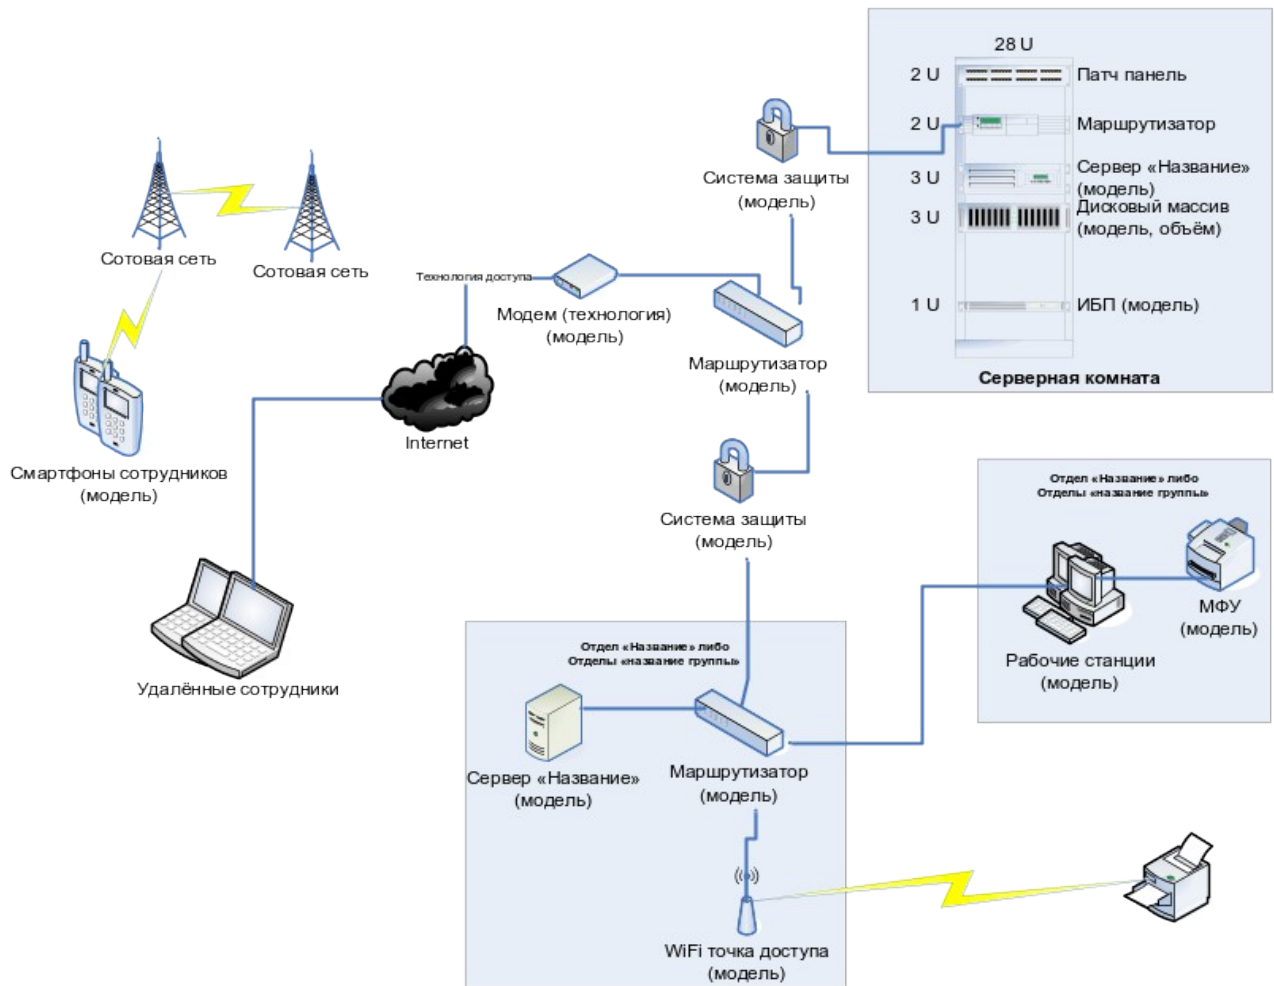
Сотовая сеть

Сотовая сеть

Смартфоны сотрудников (модель)

Удалённые сотрудники

Технология доступа

Internet

Модем (технология) (модель)

Система защиты (модель)

Маршрутизатор (модель)

Система защиты (модель)

28 U

2 U Патч панель

2 U Маршрутизатор

3 U Сервер «Название» (модель)

3 U Дисковый массив (модель, объём)

1 U ИБП (модель)

Серверная комната

Отдел «Название» либо Отделы «название группы»

Рабочие станции (модель)

МФУ (модель)

Отдел «Название» либо Отделы «название группы»

Сервер «Название» (модель)

Маршрутизатор (модель)

WiFi точка доступа (модель)